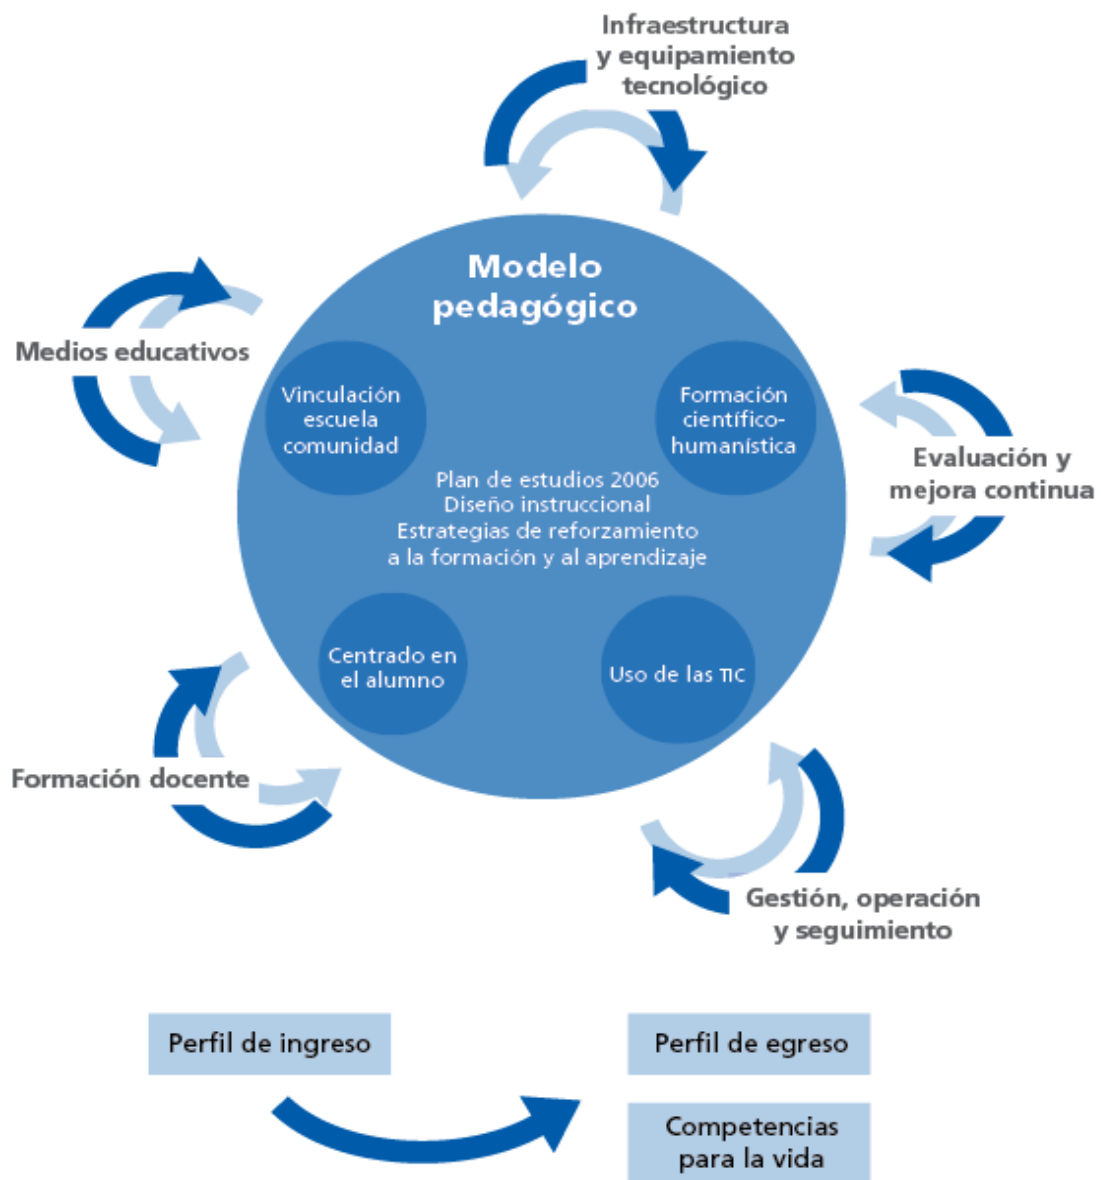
Infraestructura y equipamiento tecnológico

Modelo pedagógico

Medios educativos

Vinculación escuela comunidad

Formación científico-humanística

Evaluación y mejora continua

Plan de estudios 2006
Diseño instruccional
Estrategias de reforzamiento a la formación y al aprendizaje

Centrado en el alumno

Uso de las TIC

Formación docente

Gestión, operación y seguimiento

Perfil de ingreso

Perfil de egreso

Competencias para la vida